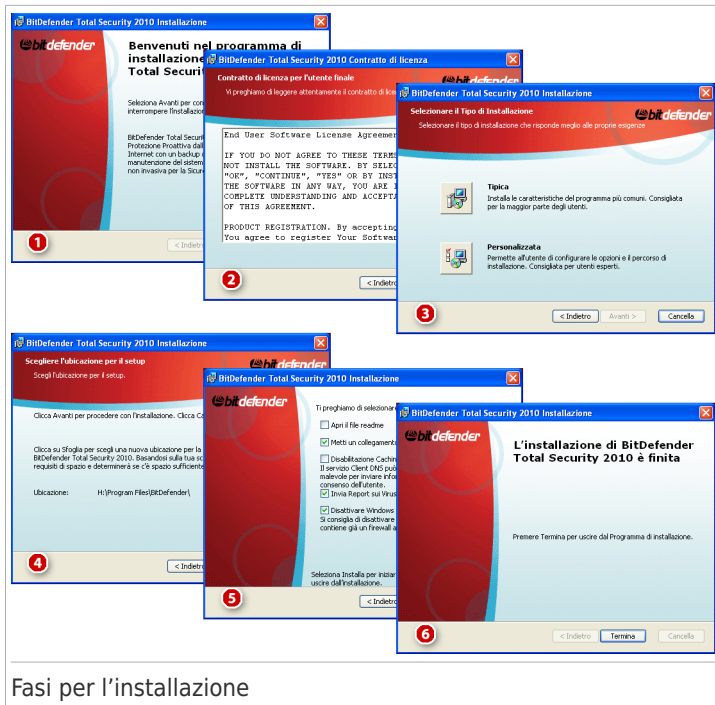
BitDefender Total Security 2010 Installazione

bitdefender

Benvenuti nel programma di installazione Total Securit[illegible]

Seleziona Avanti per com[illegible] interrompere l'installazio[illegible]

BitDefender Total Securit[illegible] Protezione Proattiva dall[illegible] Internet con un backup c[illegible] manutenzione del sistem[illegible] non invasiva per la Sicur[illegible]

< Indietro

1

BitDefender Total Security 2010 Contratto di licenza

Contratto di licenza per l'utente finale

Vi preghiamo di leggere attentamente il contratto di licen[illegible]

End User Software License Agreemen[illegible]

IF YOU DO NOT AGREE TO THESE TERM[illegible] NOT INSTALL THE SOFTWARE. BY SELEC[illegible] "OK", "CONTINUE", "YES" OR BY INST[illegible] THE SOFTWARE IN ANY WAY, YOU ARE I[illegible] COMPLETE UNDERSTANDING AND ACCEPTA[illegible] OF THIS AGREEMENT.

PRODUCT REGISTRATION. By accepting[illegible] You agree to register Your Softwa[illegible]

< Indietro

2

BitDefender Total Security 2010 Installazione

Selezionare il Tipo di Installazione

Selezionare il tipo di installazione che risponde meglio alle proprie esigenze

bitdefender

Tipica

Installa le caratteristiche del programma più comuni. Consigliata per la maggior parte degli utenti.

Personalizzata

Permette all'utente di configurare le opzioni e il percorso di installazione. Consigliata per utenti esperti.

< Indietro

Avanti >

Cancella

3

BitDefender Total Security 2010 Installazione

Scegliere l'ubicazione per il setup

Scegli l'ubicazione per il setup.

Clicca Avanti per procedere con l'installazione. Clicca C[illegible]

Clicca su Sfoglia per scegli una nuova ubicazione per la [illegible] BitDefender Total Security 2010. Basandosi sulla tua sc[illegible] requisiti di spazio e determinerà se c'è spazio sufficiente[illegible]

Ubicazione: H:\Program Files\BitDefender\

< Indietr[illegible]

4

BitDefender Total Security 2010 Installazione

bitdefender

Ti preghiamo di selezionar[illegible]

Apri il file readme

Metti un collegament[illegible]

Disabilitazione Cachin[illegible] Il servizio Client DNS pu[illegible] malevole per inviare info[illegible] consenso dell'utente.

Invia Report sui Virus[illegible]

Disattivare Windows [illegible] Si consiglia di disattivare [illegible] contiene già un firewall a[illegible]

Seleziona Installa per inizia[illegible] uscire dall'installazione.

< Indietr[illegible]

5

BitDefender Total Security 2010 Installazione

bitdefender

L'installazione di BitDefender Total Security 2010 è finita

Premere Termina per uscire dal Programma di installazione.

< Indietro

Termina

Cancella

6

Fasi per l'installazione